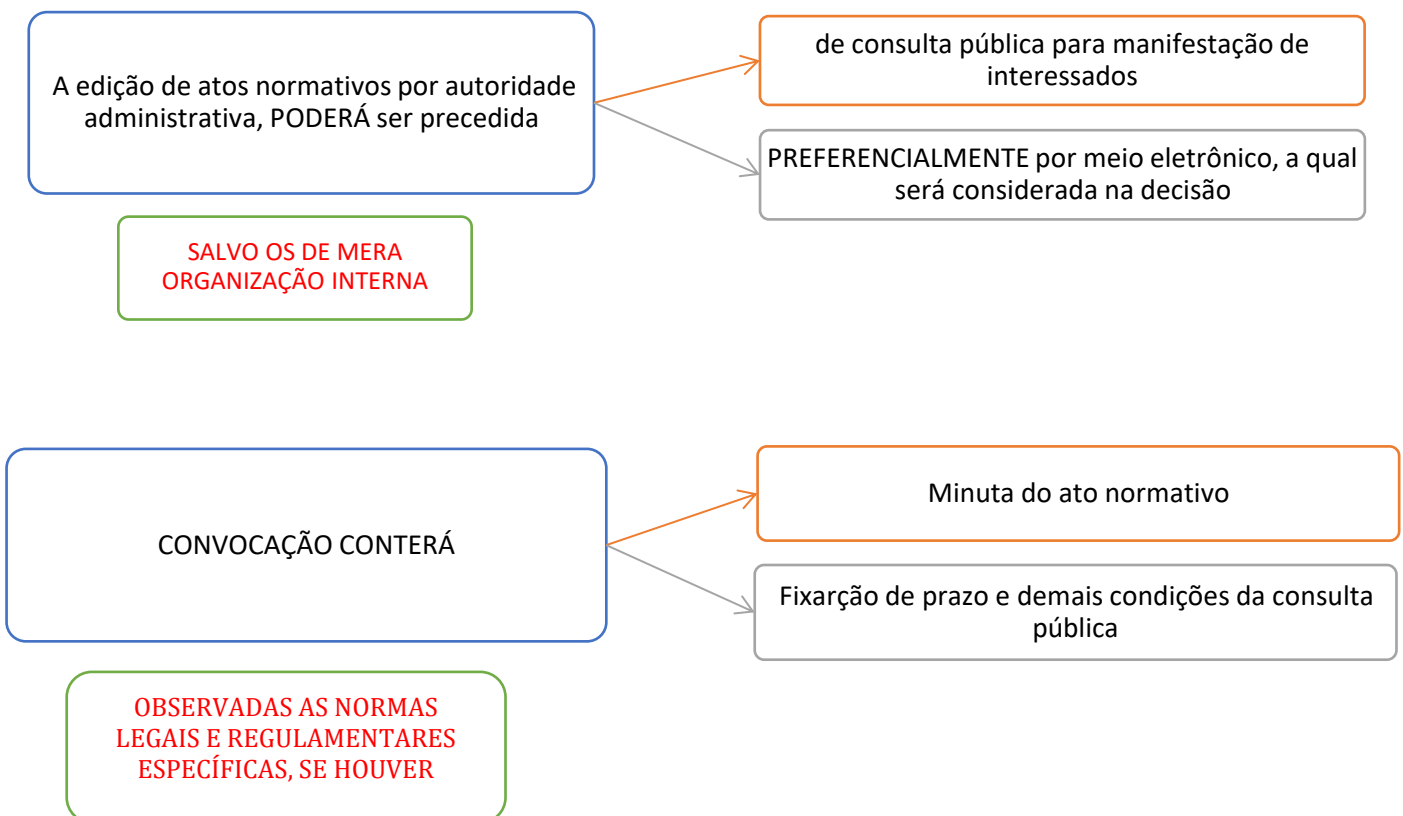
A edição de atos normativos por autoridade administrativa, PODERÁ ser precedida

de consulta pública para manifestação de interessados

PREFERENCIALMENTE por meio eletrônico, a qual será considerada na decisão

SALVO OS DE MERA ORGANIZAÇÃO INTERNA

CONVOCAÇÃO CONTERÁ

Minuta do ato normativo

Fixarção de prazo e demais condições da consulta pública

OBSERVADAS AS NORMAS LEGAIS E REGULAMENTARES ESPECÍFICAS, SE HOUVER